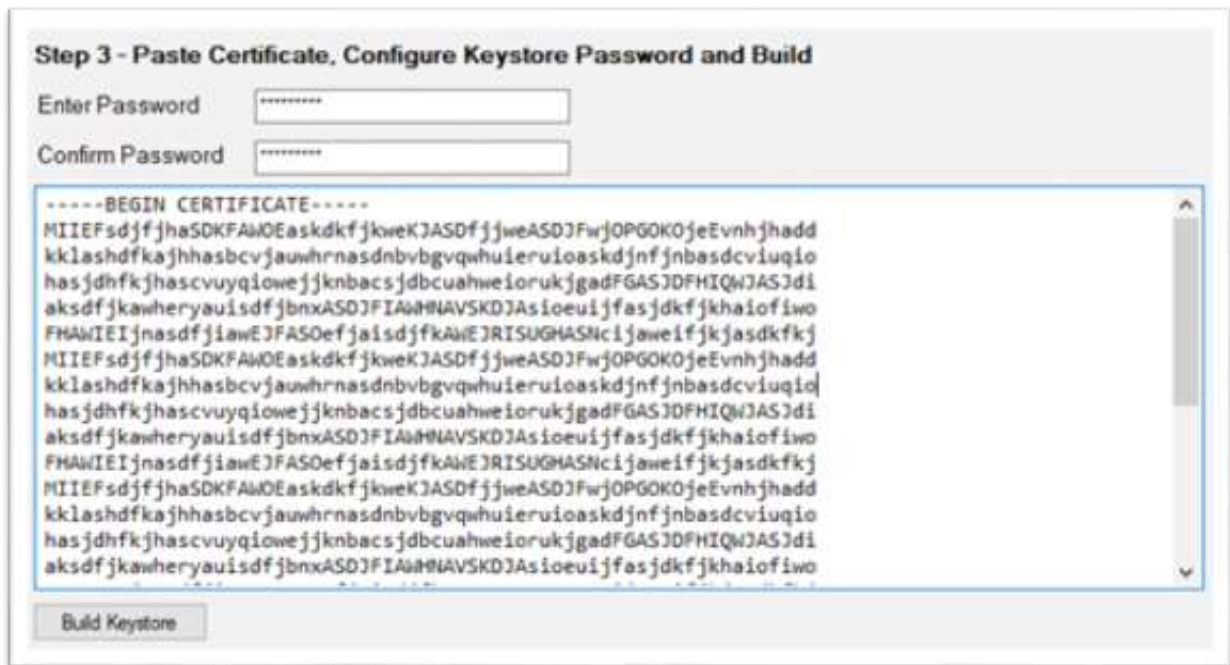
Step 3 - Paste Certificate, Configure Keystore Password and Build

Enter Password **********

Confirm Password **********

-----BEGIN CERTIFICATE-----
MIIEFsdjfjhaSDKFAWOEaskdkfjkweKJASDfjjweASDJFwjOPGOKOjeEvnhjhadd
kklashdfkajhhasbcvjauwhrnasdnbvbgvqwhuieruioaskdjnfjnbasdcviuqio
hasjdhfkjhascvuyqiowejjknbacsjdbcuahweiorukjgadFGASJDFHIQWJASJdi
aksdfjkawheryauisdfjbnxASDJFIAWMNAVSKDJAsioeuijfasjdkfjkhaiofiwo
FMAWIEIjnasdfjiawEJFASOefjaisdjfkAWEJRISUGHASNcijaweifjkjasdkfkj
MIIEFsdjfjhaSDKFAWOEaskdkfjkweKJASDfjjweASDJFwjOPGOKOjeEvnhjhadd
kklashdfkajhhasbcvjauwhrnasdnbvbgvqwhuieruioaskdjnfjnbasdcviuqio
hasjdhfkjhascvuyqiowejjknbacsjdbcuahweiorukjgadFGASJDFHIQWJASJdi
aksdfjkawheryauisdfjbnxASDJFIAWMNAVSKDJAsioeuijfasjdkfjkhaiofiwo
FMAWIEIjnasdfjiawEJFASOefjaisdjfkAWEJRISUGHASNcijaweifjkjasdkfkj
MIIEFsdjfjhaSDKFAWOEaskdkfjkweKJASDfjjweASDJFwjOPGOKOjeEvnhjhadd
kklashdfkajhhasbcvjauwhrnasdnbvbgvqwhuieruioaskdjnfjnbasdcviuqio
hasjdhfkjhascvuyqiowejjknbacsjdbcuahweiorukjgadFGASJDFHIQWJASJdi
aksdfjkawheryauisdfjbnxASDJFIAWMNAVSKDJAsioeuijfasjdkfjkhaiofiwo
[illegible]

Build Keystore